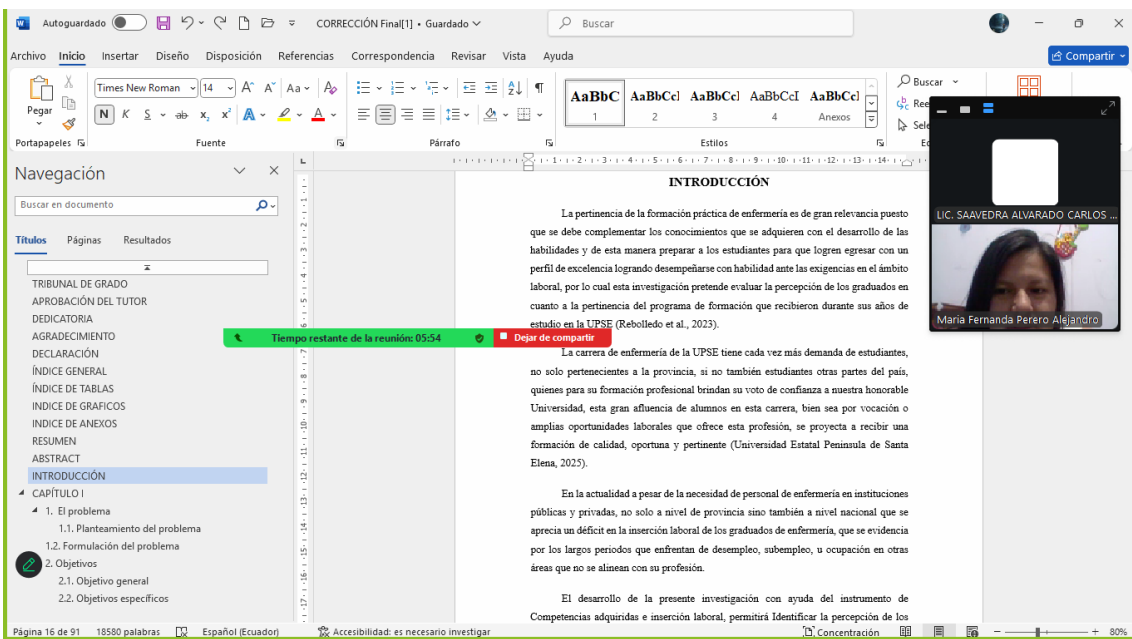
Autoguardado CORRECCIÓN Final[1] • Guardado Buscar

Archivo Inicio Insertar Diseño Disposición Referencias Correspondencia Revisar Vista Ayuda Compartir

Pegar Times New Roman 14 Aa Buscar
Portapapeles Fuente Párrafo Estilos
AaBbC 1 AaBbCcl 2 AaBbCcl 3 AaBbCcI 4 AaBbCcl Anexos

Navegación
Buscar en documento
Títulos Páginas Resultados

TRIBUNAL DE GRADO
APROBACIÓN DEL TUTOR
DEDICATORIA
AGRADECIMIENTO
DECLARACIÓN
ÍNDICE GENERAL
ÍNDICE DE TABLAS
INDICE DE GRAFICOS
INDICE DE ANEXOS
RESUMEN
ABSTRACT
INTRODUCCIÓN
CAPÍTULO I
1. El problema
1.1. Planteamiento del problema
1.2. Formulación del problema
2. Objetivos
2.1. Objetivo general
2.2. Objetivos específicos

Tiempo restante de la reunión: 05:54 Dejar de compartir

LIC. SAAVEDRA ALVARADO CARLOS ...
Maria Fernanda Perero Alejandro

INTRODUCCIÓN

La pertinencia de la formación práctica de enfermería es de gran relevancia puesto que se debe complementar los conocimientos que se adquieren con el desarrollo de las habilidades y de esta manera preparar a los estudiantes para que logren egresar con un perfil de excelencia logrando desempeñarse con habilidad ante las exigencias en el ámbito laboral, por lo cual esta investigación pretende evaluar la percepción de los graduados en cuanto a la pertinencia del programa de formación que recibieron durante sus años de estudio en la UPSE (Rebolledo et al., 2023).

La carrera de enfermería de la UPSE tiene cada vez más demanda de estudiantes, no solo pertenecientes a la provincia, si no también estudiantes otras partes del país, quienes para su formación profesional brindan su voto de confianza a nuestra honorable Universidad, esta gran afluencia de alumnos en esta carrera, bien sea por vocación o amplias oportunidades laborales que ofrece esta profesión, se proyecta a recibir una formación de calidad, oportuna y pertinente (Universidad Estatal Peninsula de Santa Elena, 2025).

En la actualidad a pesar de la necesidad de personal de enfermería en instituciones públicas y privadas, no solo a nivel de provincia sino también a nivel nacional que se aprecia un déficit en la inserción laboral de los graduados de enfermería, que se evidencia por los largos periodos que enfrentan de desempleo, subempleo, u ocupación en otras áreas que no se alinean con su profesión.

El desarrollo de la presente investigación con ayuda del instrumento de Competencias adquiridas e inserción laboral, permitirá Identificar la percepción de los

Página 16 de 91 18580 palabras Español (Ecuador) Accesibilidad: es necesario investigar Concentración 80%